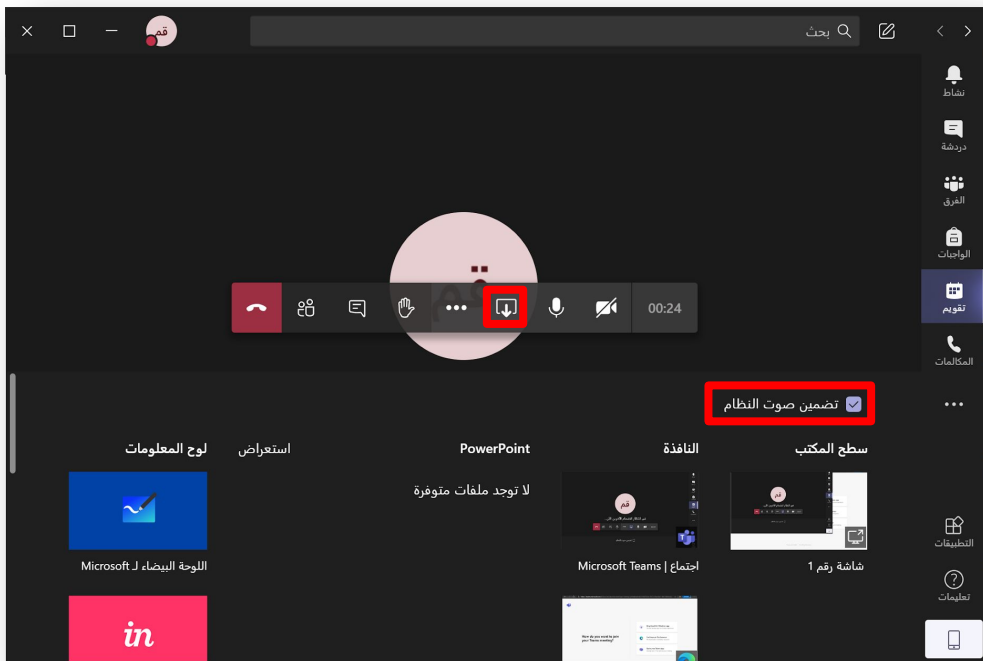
قم

بحث

نشاط
دردشة
الفرق
الواجبات
تقويم
المكالمات
...
التطبيقات
تعليمات

00:24

تضمين صوت النظام

سطح المكتب
النافذة
PowerPoint
استعراض
لوح المعلومات

لا توجد ملفات متوفرة

شاشة رقم 1
اجتماع | Microsoft Teams
اللوحة البيضاء لـ Microsoft

in